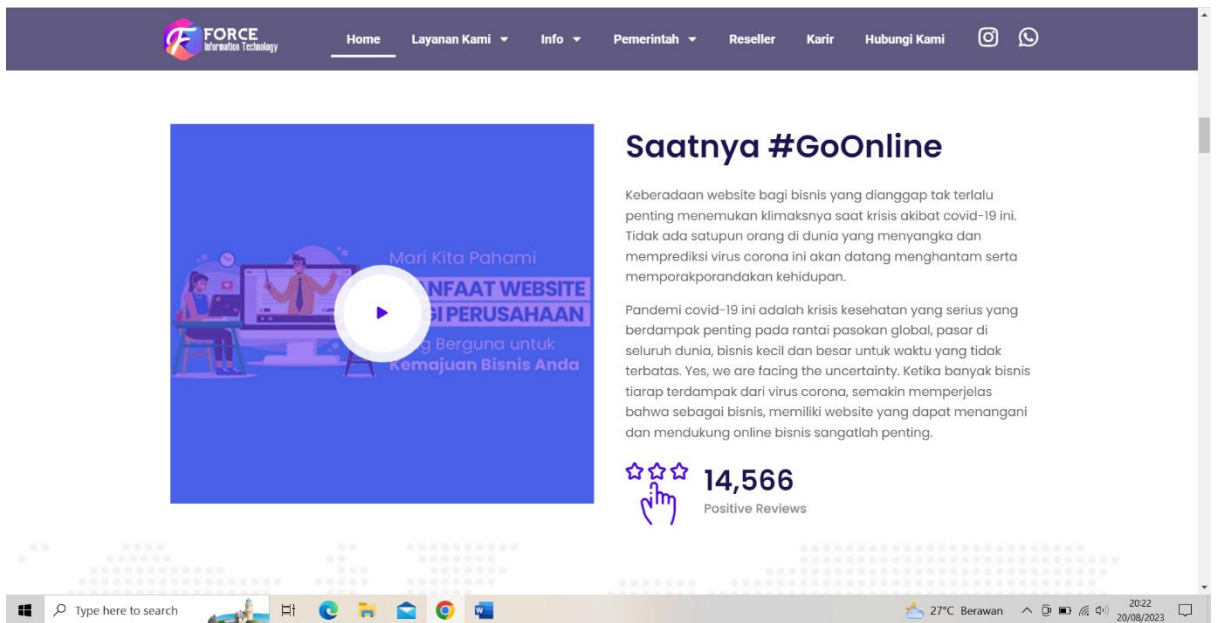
FORCE
Information Technology

Home Layanan Kami Info Pemerintah Reseller Karir Hubungi Kami

Mari Kita Pahami
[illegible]NFAAT WEBSITE
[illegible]GI PERUSAHAAN
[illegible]g Berguna untuk
Kemajuan Bisnis Anda

Saatnya #GoOnline

Keberadaan website bagi bisnis yang dianggap tak terlalu penting menemukan klimaksnya saat krisis akibat covid-19 ini. Tidak ada satupun orang di dunia yang menyangka dan memprediksi virus corona ini akan datang menghantam serta memporakporandakan kehidupan.

Pandemi covid-19 ini adalah krisis kesehatan yang serius yang berdampak penting pada rantai pasokan global, pasar di seluruh dunia, bisnis kecil dan besar untuk waktu yang tidak terbatas. Yes, we are facing the uncertainty. Ketika banyak bisnis tiarap terdampak dari virus corona, semakin memperjelas bahwa sebagai bisnis, memiliki website yang dapat menangani dan mendukung online bisnis sangatlah penting.

14,566
Positive Reviews

Type here to search
27°C Berawan
20:22
20/08/2023